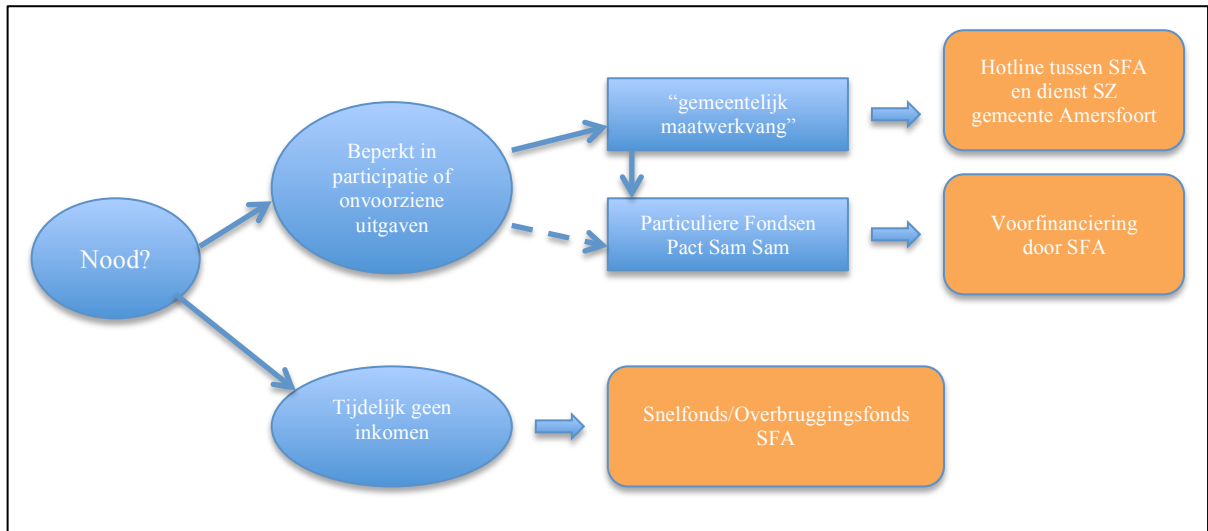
Nood?

Beperkt in participatie of onvoorziene uitgaven

“gemeentelijk maatwerkvang”

Hotline tussen SFA en dienst SZ gemeente Amersfoort

Particuliere Fondsen Pact Sam Sam

Voorfinanciering door SFA

Tijdelijk geen inkomen

Snelfonds/Overbruggingsfonds SFA